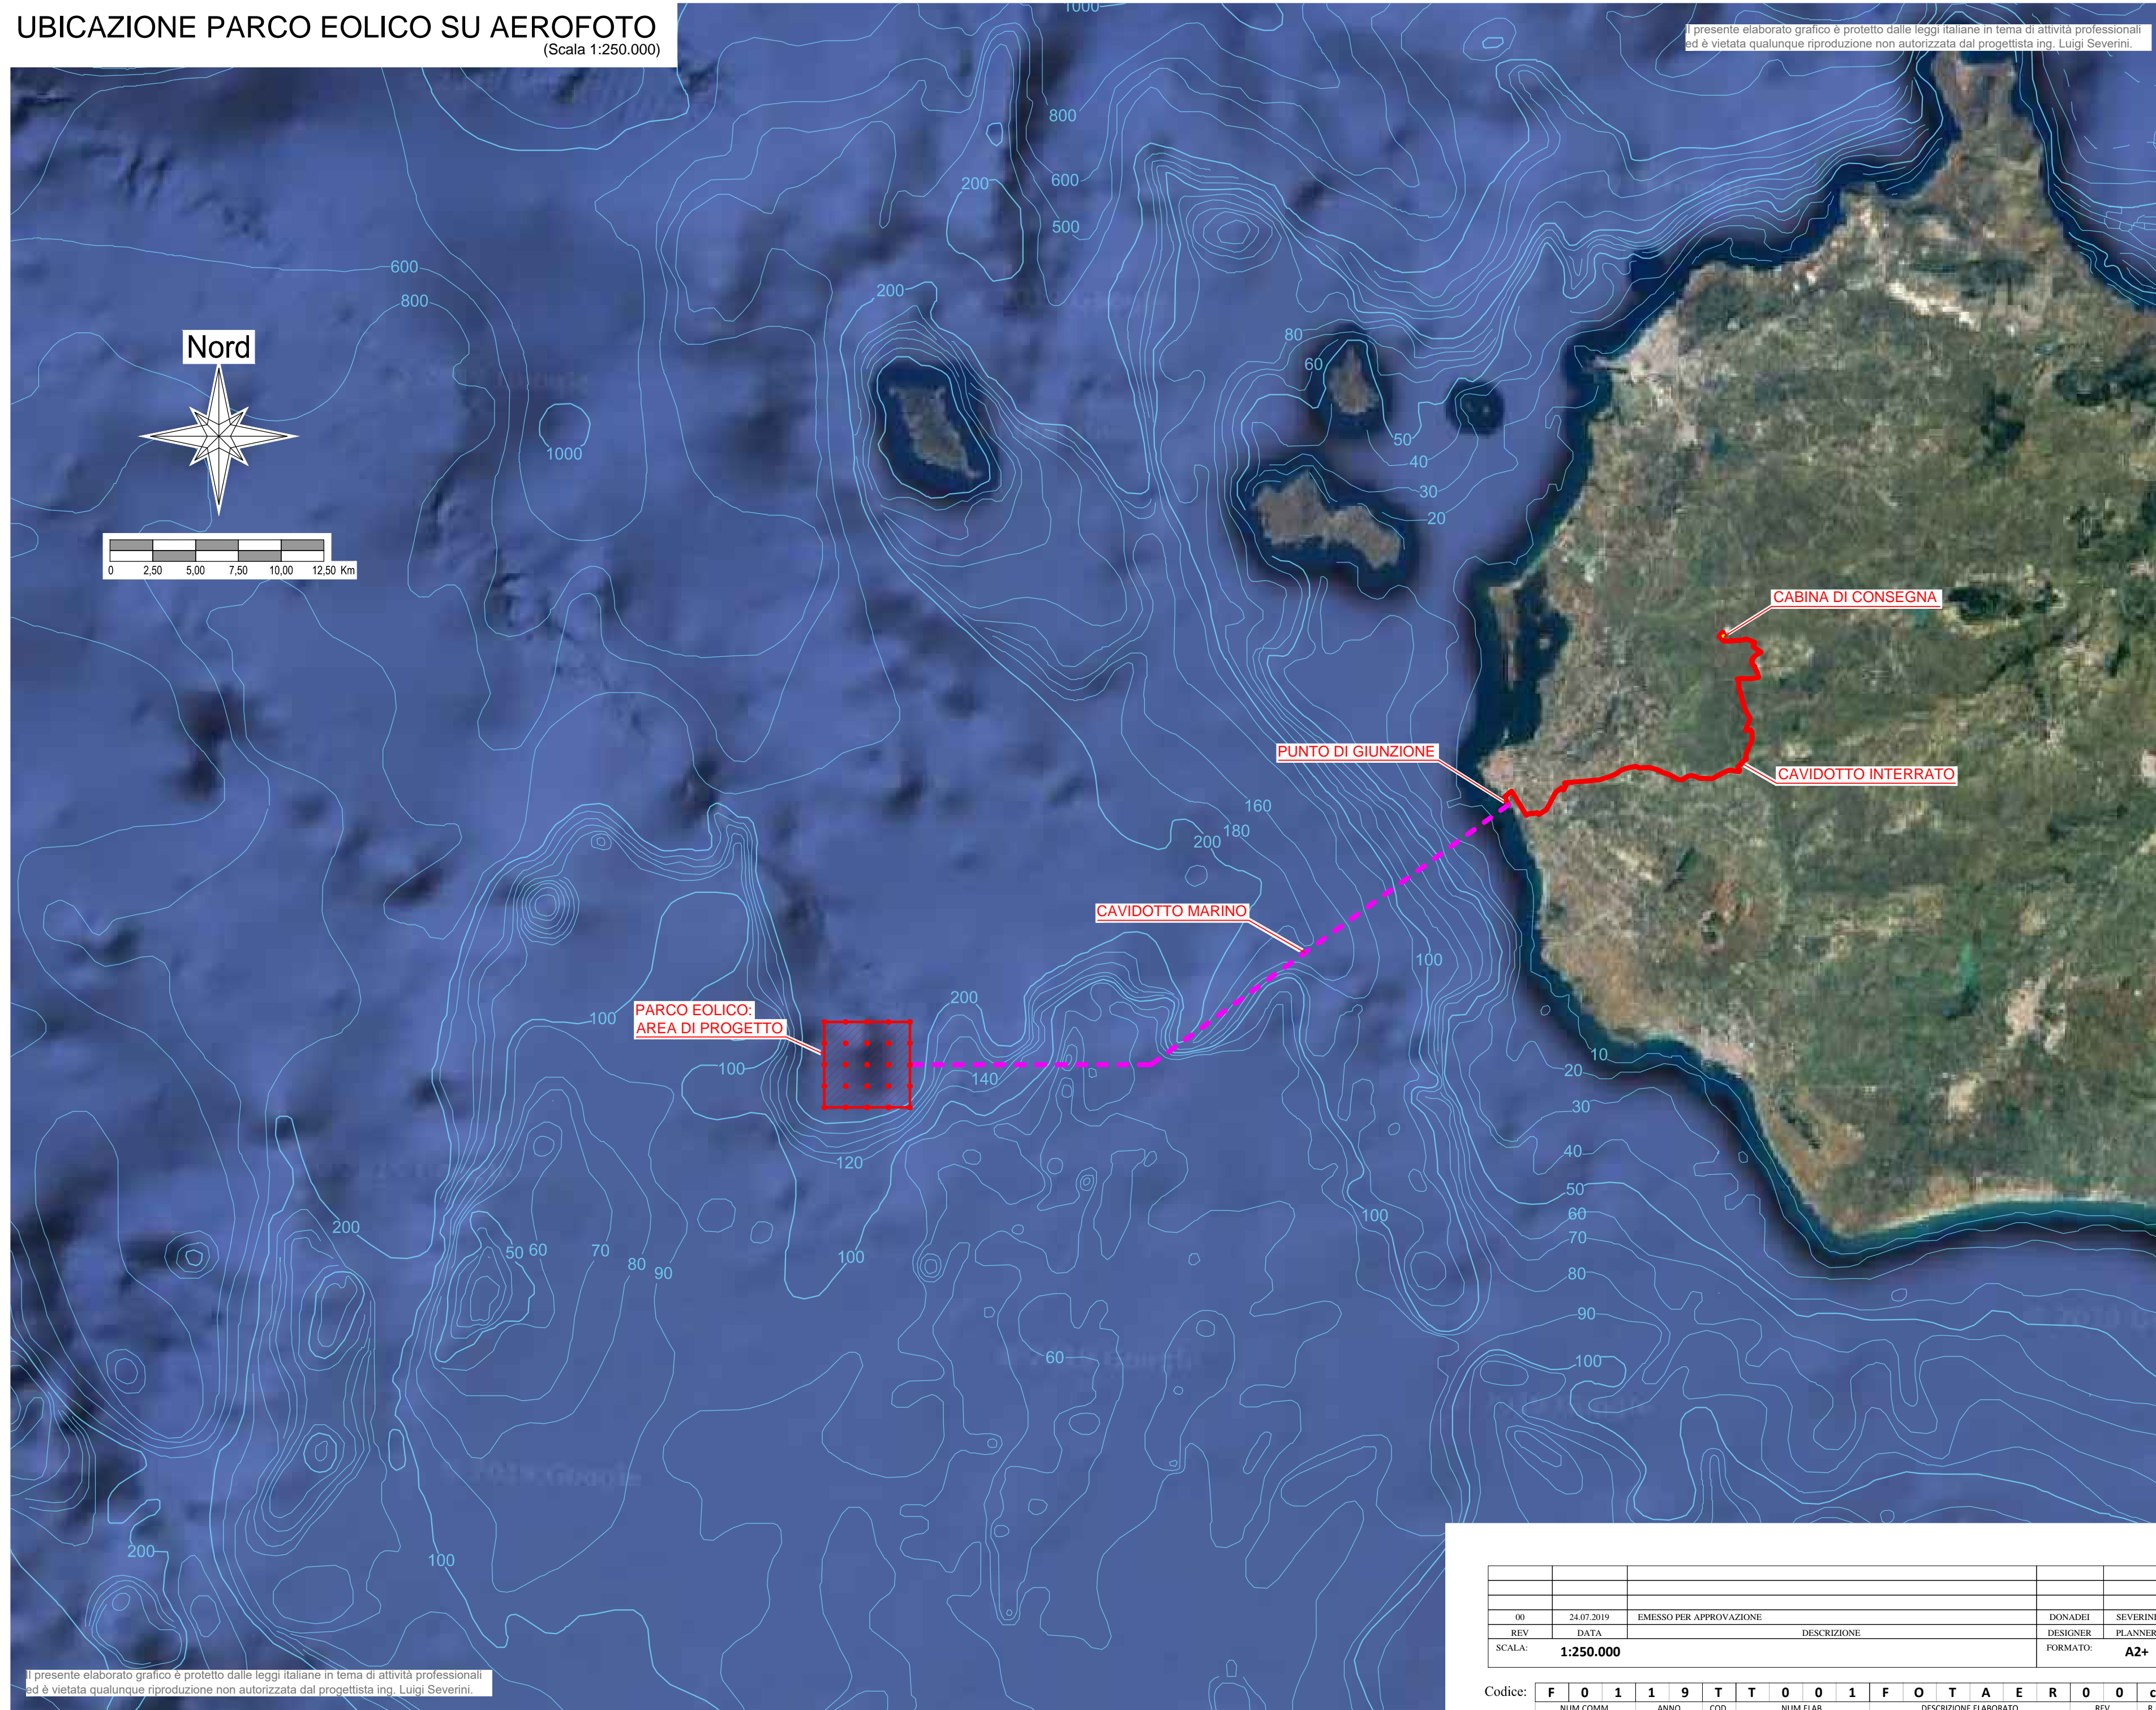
UBICAZIONE PARCO EOLICO SU AEROFOTO
(Scala 1:250.000)

Il presente elaborato grafico è protetto dalle leggi italiane in tema di attività professionali ed è vietata qualunque riproduzione non autorizzata dal progettista ing. Luigi Severini.

Nord

0 2,50 5,00 7,50 10,00 12,50 Km

1000 800 600 500 200 200 600 800 1000 80 60 50 40 30 20

CABINA DI CONSEGNA

PUNTO DI GIUNZIONE

CAVIDOTTO INTERRATO

160 180 200

CAVIDOTTO MARINO

100

PARCO EOLICO:
AREA DI PROGETTO

100 100 200 140 120 10 20 30 40 50 60 70 80 90 100 100 200 50 60 70 80 90 100 60 200 100

Il presente elaborato grafico è protetto dalle leggi italiane in tema di attività professionali ed è vietata qualunque riproduzione non autorizzata dal progettista ing. Luigi Severini.

| 00 | 24.07.2019 | EMESSO PER APPROVAZIONE | DONADEI | SEVERINI |
|---|---|---|---|---|
| REV | DATA | DESCRIZIONE | DESIGNER | PLANNER |
| SCALA: | 1:250.000 | | FORMATO: | A2+ |

Codice: F 0 1 1 9 T T 0 0 1 F O T A E R 0 0 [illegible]
NUM COMM ANNO COD NUM ELAB DESCRIZIONE ELABORATO REV